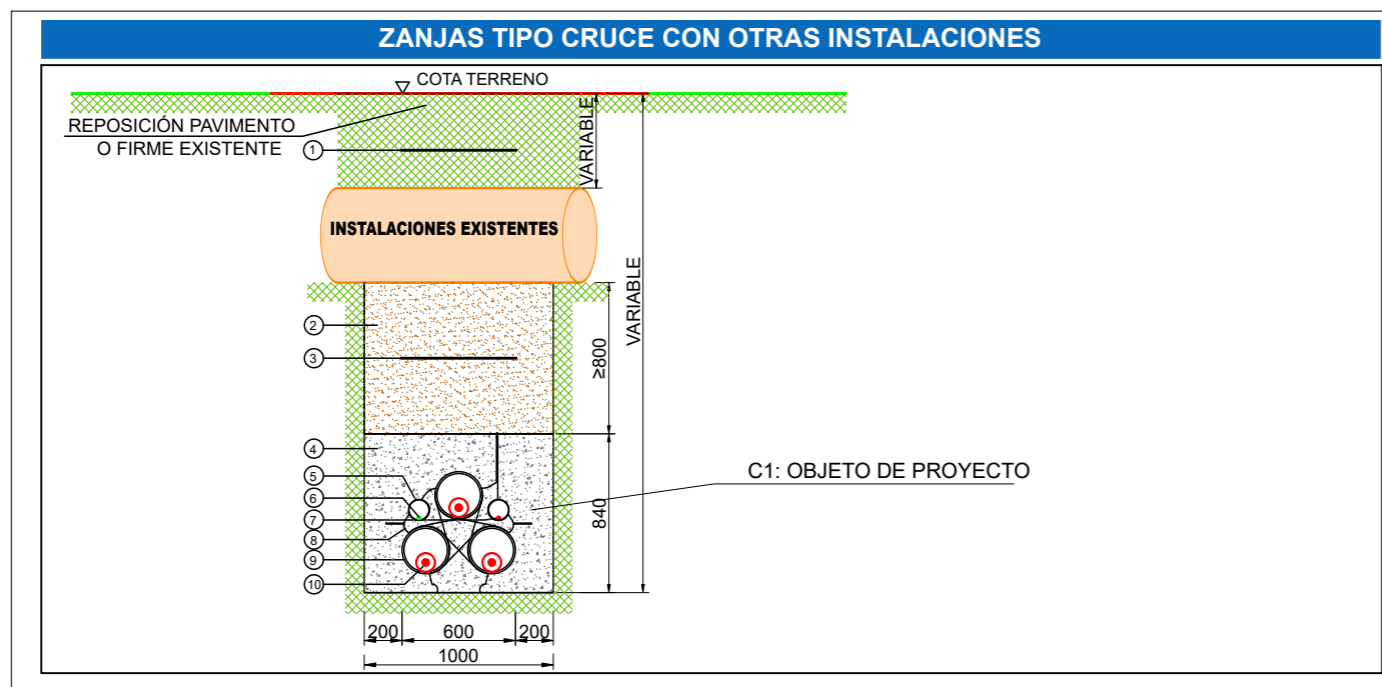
ZANJAS TIPO CRUCE CON OTRAS INSTALACIONES

COTA TERRENO

REPOSICIÓN PAVIMENTO O FIRME EXISTENTE

1

VARIABLE

INSTALACIONES EXISTENTES

VARIABLE

2

3

≥800

4

5

6

7

8

9

10

C1: OBJETO DE PROYECTO

840

200 600 200

1000